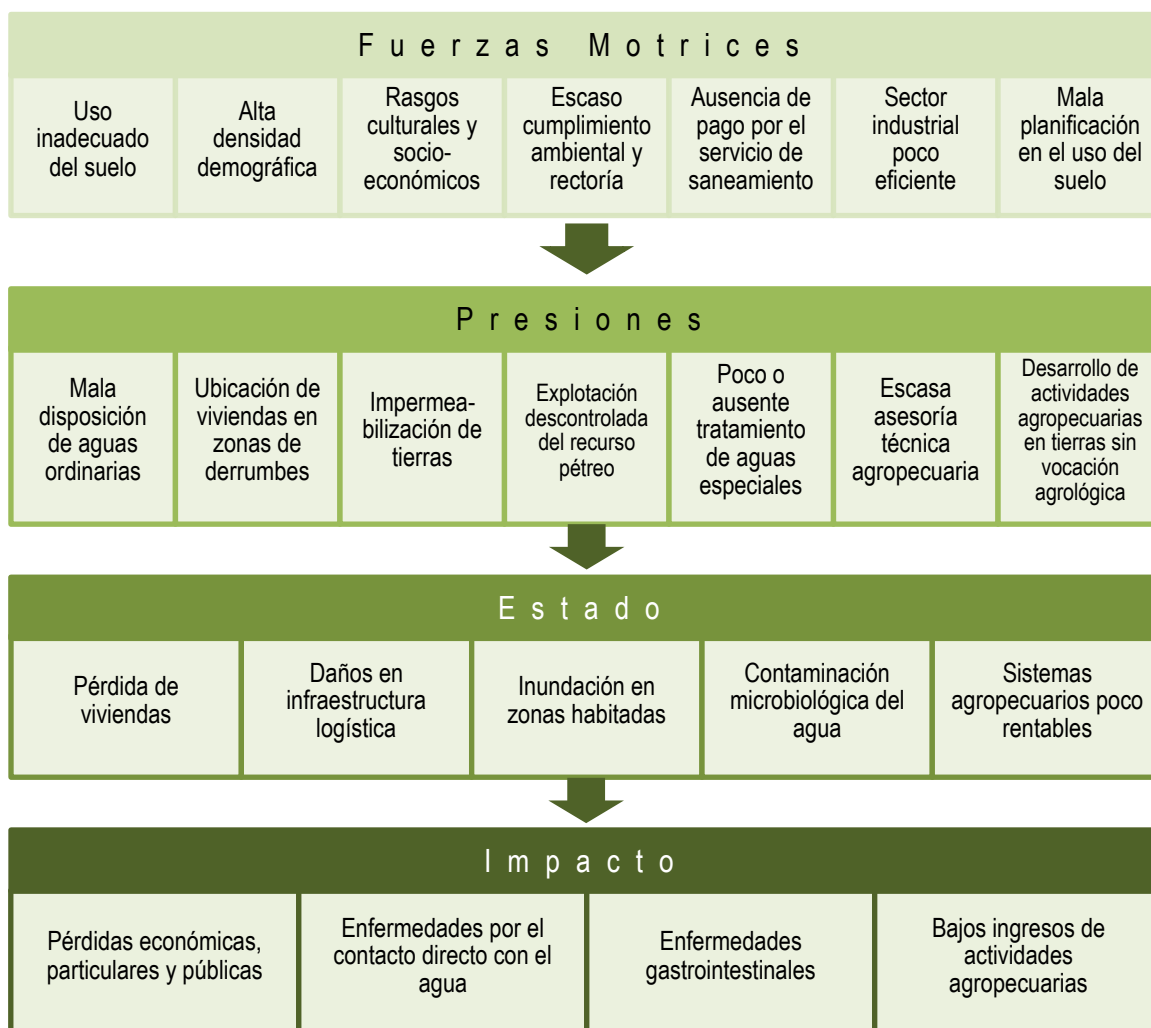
Fuerzas Motrices

Uso inadecuado del suelo

Alta densidad demográfica

Rasgos culturales y socioeconómicos

Escaso cumplimiento ambiental y rectoría

Ausencia de pago por el servicio de saneamiento

Sector industrial poco eficiente

Mala planificación en el uso del suelo

Presiones

Mala disposición de aguas ordinarias

Ubicación de viviendas en zonas de derrumbes

Impermeabilización de tierras

Explotación descontrolada del recurso pétreo

Poco o ausente tratamiento de aguas especiales

Escasa asesoría técnica agropecuaria

Desarrollo de actividades agropecuarias en tierras sin vocación agrológica

Estado

Pérdida de viviendas

Daños en infraestructura logística

Inundación en zonas habitadas

Contaminación microbiológica del agua

Sistemas agropecuarios poco rentables

Impacto

Pérdidas económicas, particulares y públicas

Enfermedades por el contacto directo con el agua

Enfermedades gastrointestinales

Bajos ingresos de actividades agropecuarias